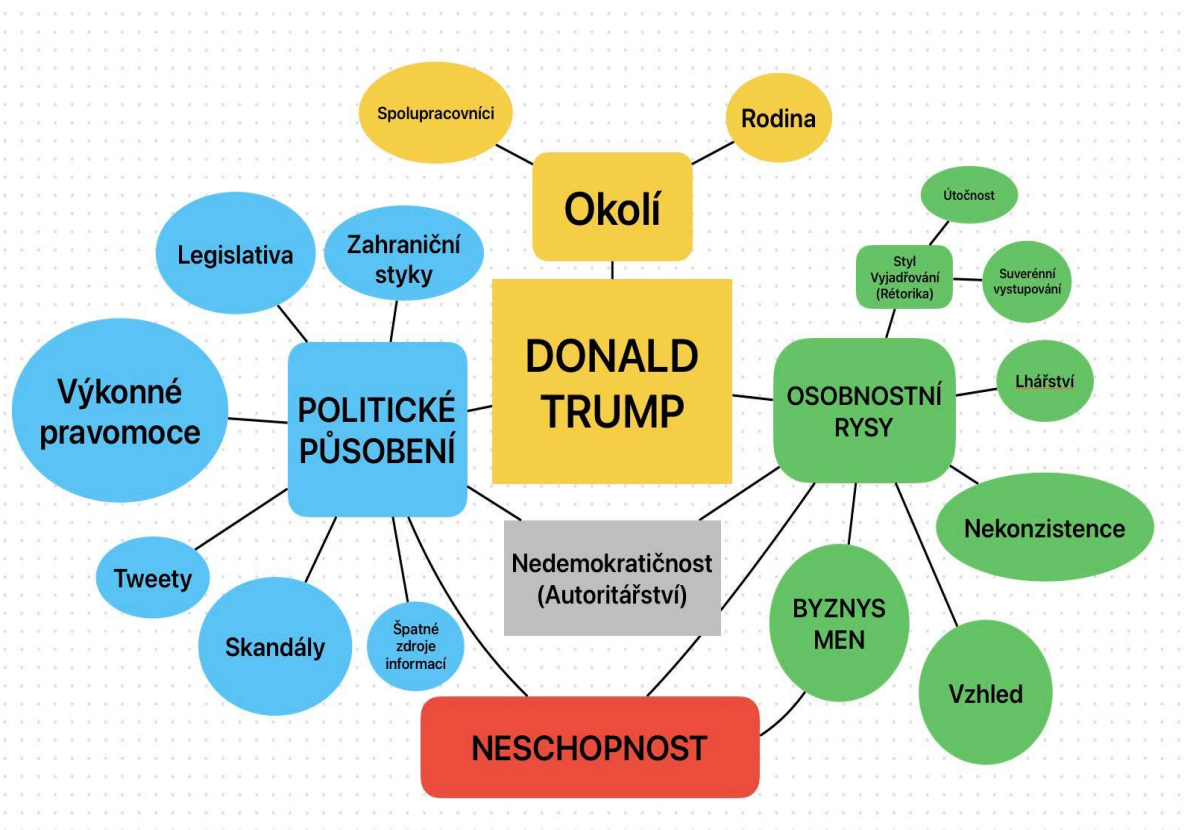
Spolupracovníci

Rodina

Okolí

Útočnost

Styl Vyjadřování (Rétorika)

Suverénní vystupování

Legislativa

Zahraniční styky

DONALD TRUMP

Výkonné pravomoce

POLITICKÉ PŮSOBENÍ

OSOBNOSTNÍ RYSY

Lhářství

Nekonzistence

Nedemokratičnost (Autoritářství)

Tweety

Skandály

Špatné zdroje informací

BYZNYS MEN

Vzhled

NESCHOPNOST